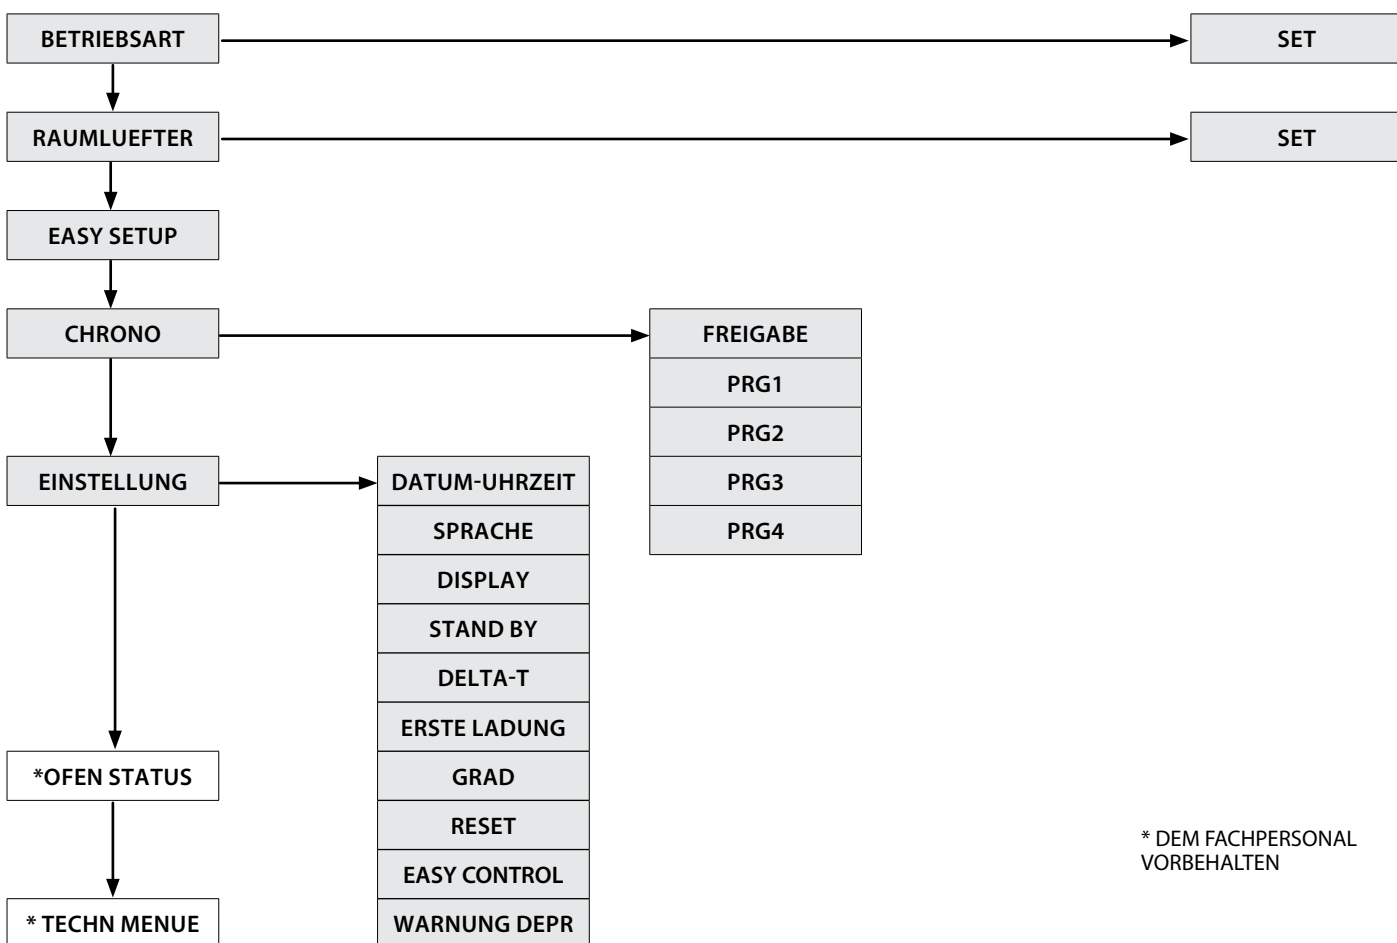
BETRIEBSART

SET

RAUMLUEFTER

SET

EASY SETUP

CHRONO

FREIGABE
PRG1
PRG2
PRG3
PRG4

EINSTELLUNG

DATUM-UHRZEIT
SPRACHE
DISPLAY
STAND BY
DELTA-T
ERSTE LADUNG
GRAD
RESET
EASY CONTROL
WARNUNG DEPR

*OFEN STATUS

* TECHN MENUE

* DEM FACHPERSONAL VORBEHALTEN